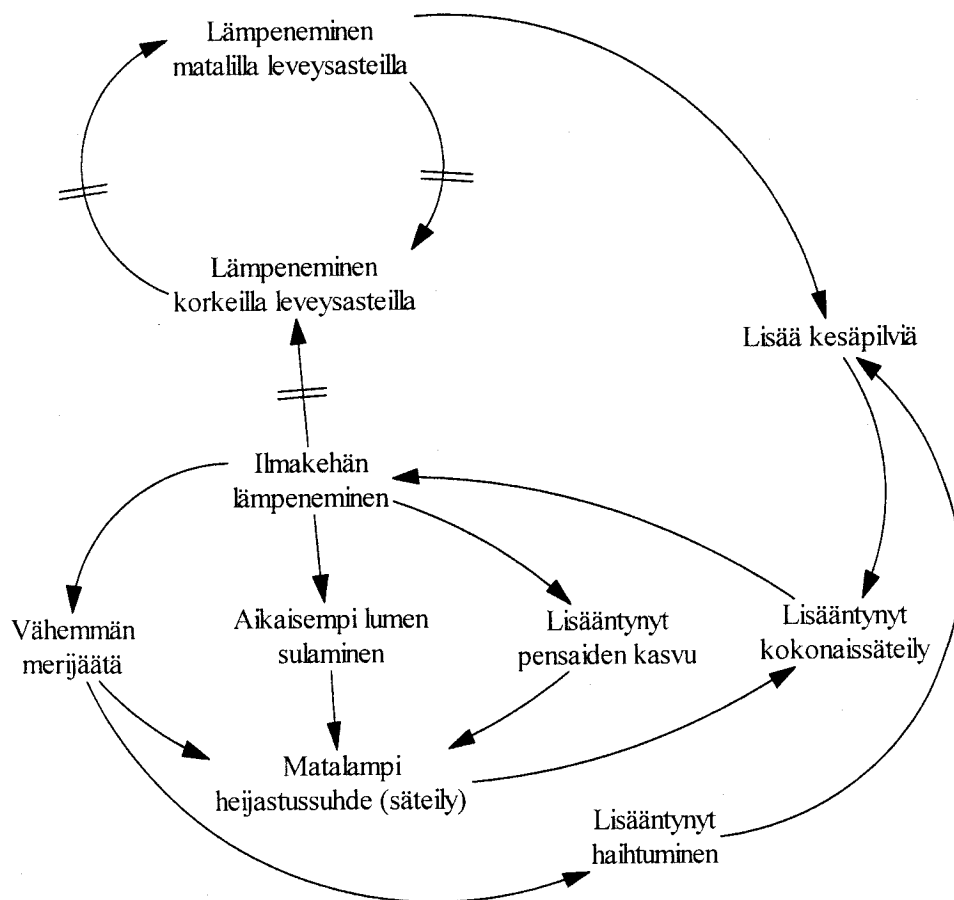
Lämpeneminen matalilla leveysasteilla

Lämpeneminen korkeilla leveysasteilla

Lisää kesäpilviä

Ilmakehän lämpeneminen

Vähemmän merijäätä

Aikaisempi lumen sulaminen

Lisääntynyt pensaiden kasvu

Lisääntynyt kokonaissäteily

Matalampi heijastussuhde (säteily)

Lisääntynyt haihtuminen